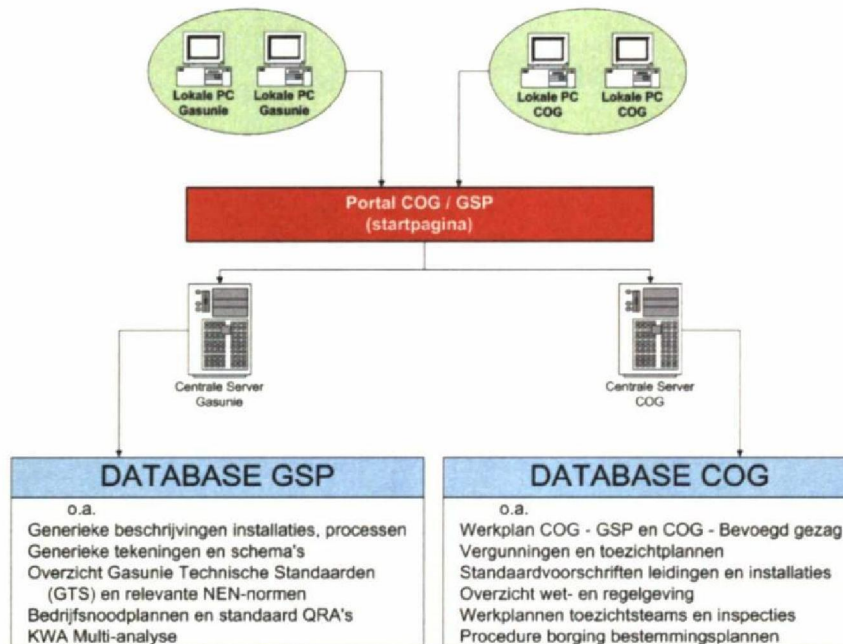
Lokale PC Gasunie

Lokale PC Gasunie

Lokale PC COG

Lokale PC COG

Portal COG / GSP (startpagina)

Centrale Server Gasunie

Centrale Server COG

DATABASE GSP

o.a.
Generieke beschrijvingen installaties, processen
Generieke tekeningen en schema's
Overzicht Gasunie Technische Standaarden (GTS) en relevante NEN-normen
Bedrijfsnoodplannen en standaard QRA's
KWA Multi-analyse

DATABASE COG

o.a.
Werkplan COG - GSP en COG - Bevoegd gezag
Vergunningen en toezichtplannen
Standaardvoorschriften leidingen en installaties
Overzicht wet- en regelgeving
Werkplannen toezichtsteams en inspecties
Procedure borging bestemmingsplannen